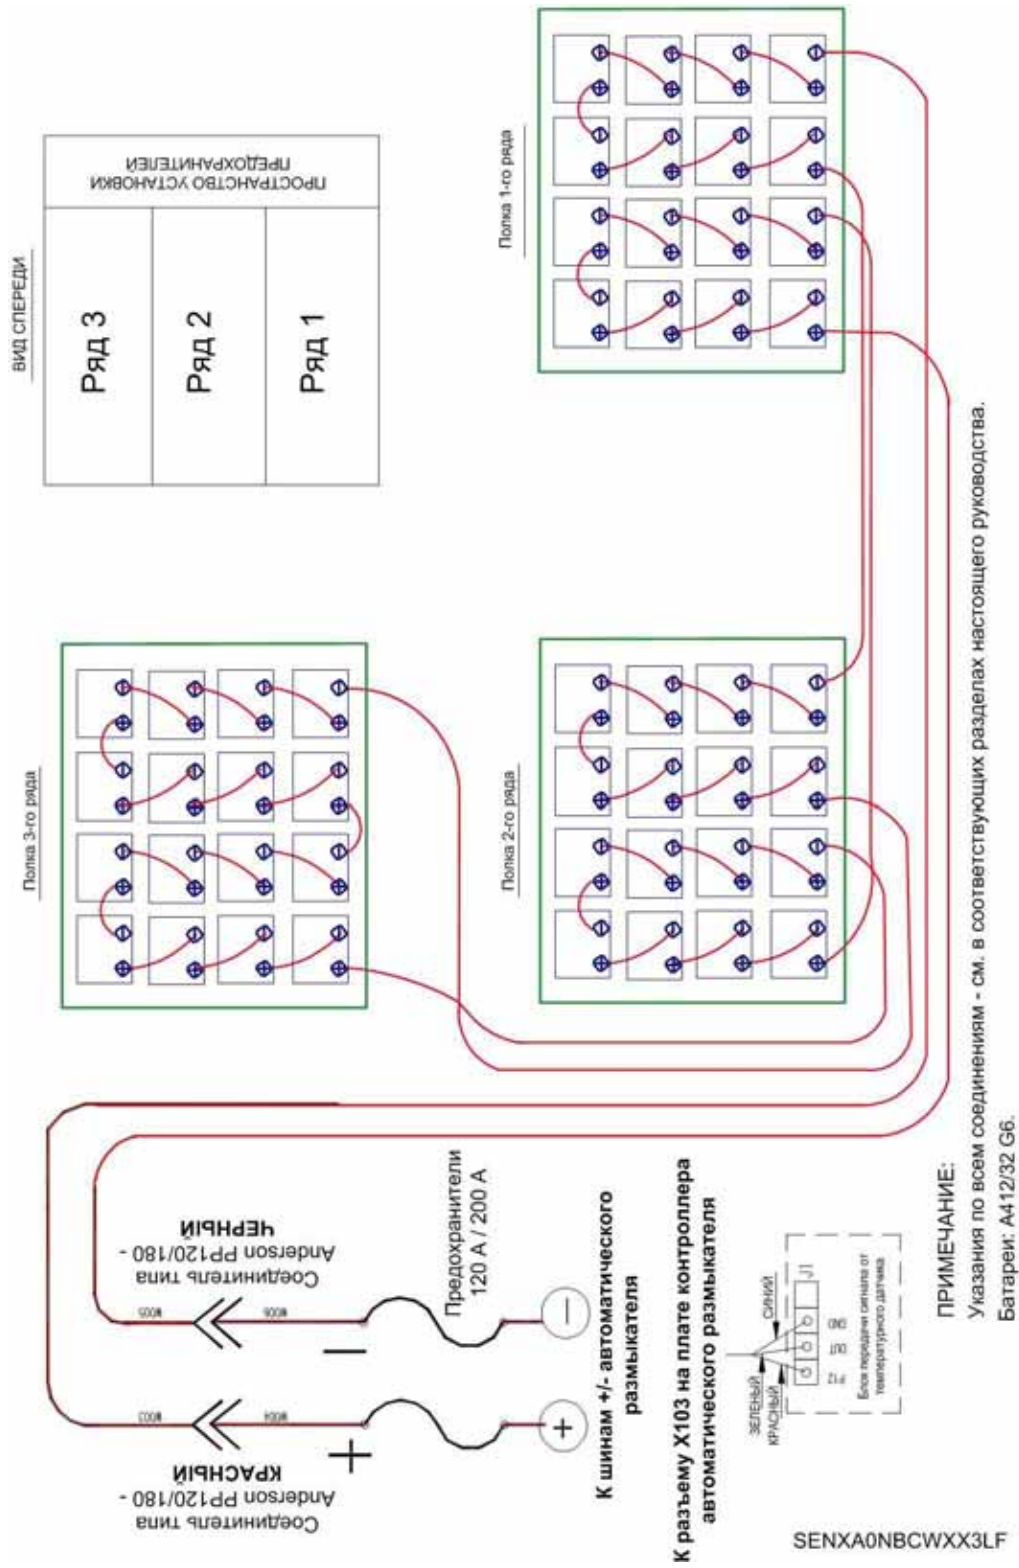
ВИД СПЕРЕДИ

ПРОСТРАНСТВО УСТАНОВКИ ПРЕДОХРАНИТЕЛЕЙ

Ряд 3

Ряд 2

Ряд 1

Полка 1-го ряда

Полка 3-го ряда

Полка 2-го ряда

Соединитель типа Anderson PP120/180 - ЧЕРНЫЙ

Соединитель типа Anderson PP120/180 - КРАСНЫЙ

Предохранители 120 A / 200 A

W005

W006

W003

W004

К шинам +/- автоматического размыкателя

К разъему X103 на плате контроллера автоматического размыкателя

ЗЕЛЕНЫЙ

КРАСНЫЙ

СИНИЙ

P12

OUT

GND

J1

Блок передачи сигнала от температурного датчика

ПРИМЕЧАНИЕ:
Указания по всем соединениям - см. в соответствующих разделах настоящего руководства.
Батареи: A412/32 G6.

SENXA0NBCWXX3LF